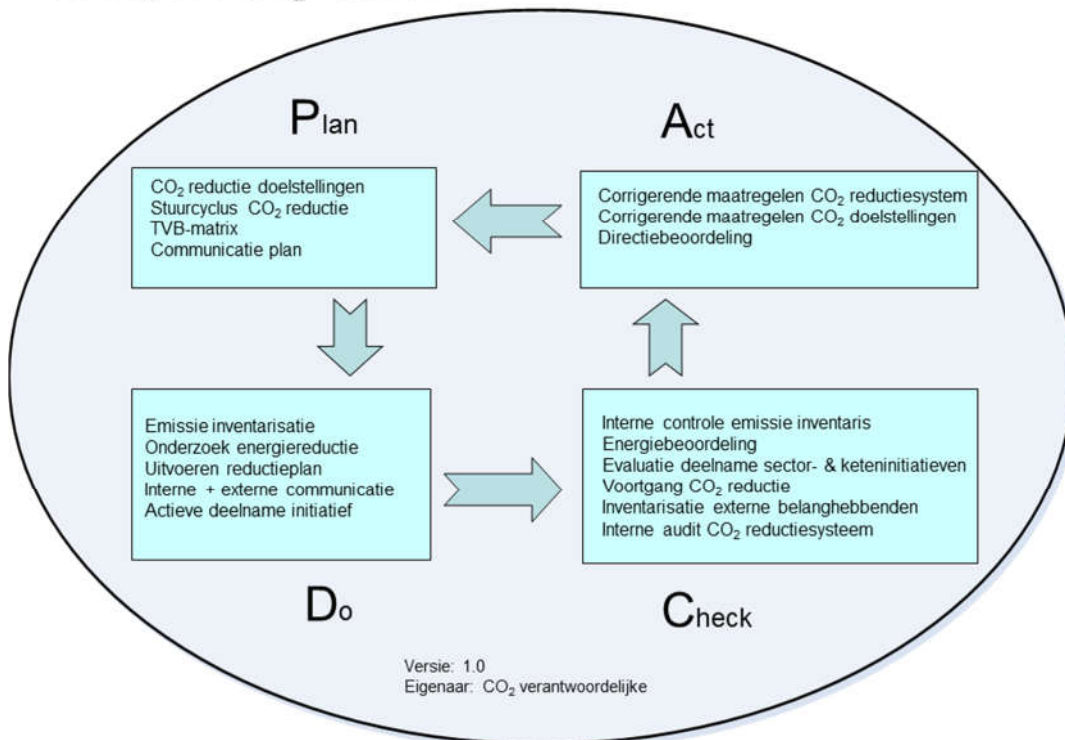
Plan

$CO_2$ reductie doelstellingen
Stuurcyclus $CO_2$ reductie
TVB-matrix
Communicatie plan

Act

Corrigerende maatregelen $CO_2$ reductiesystem
Corrigerende maatregelen $CO_2$ doelstellingen
Directiebeoordeling

Emissie inventarisatie
Onderzoek energiereductie
Uitvoeren reductieplan
Interne + externe communicatie
Actieve deelname initiatief

Do

Interne controle emissie inventaris
Energiebeoordeling
Evaluatie deelname sector- & keteninitiatieven
Voortgang $CO_2$ reductie
Inventarisatie externe belanghebbenden
Interne audit $CO_2$ reductiesysteem

Check

Versie: 1.0
Eigenaar: $CO_2$ verantwoordelijke